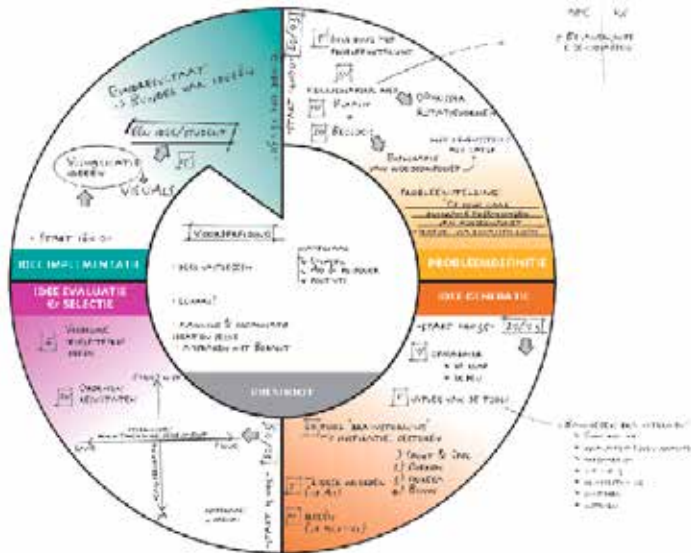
EINDRESULTAAT
3 IDEEËN VAN LEERLING
1 IDEE / STUDENT
VISUALISATIE IDEEËN
VISUALS
START IDEEËN
IDEE IMPLEMENTATIE
IDEE EVALUATIE & SELECTIE
VERGELIJK RESULTATEN IDEEËN
OVERLEG RESULTATEN
PROBLEEMDEFINITIE
IDEE GENERATIE
START FASE 2
25/03
VOORBEREIDING
IDEEËN UITWERKEN
ELKAAR?
DRAAIBOEK
PROBLEEMSTELLING
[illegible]
OPENING ROTATIESYSTEEM
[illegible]
ROULETTE
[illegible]
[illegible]